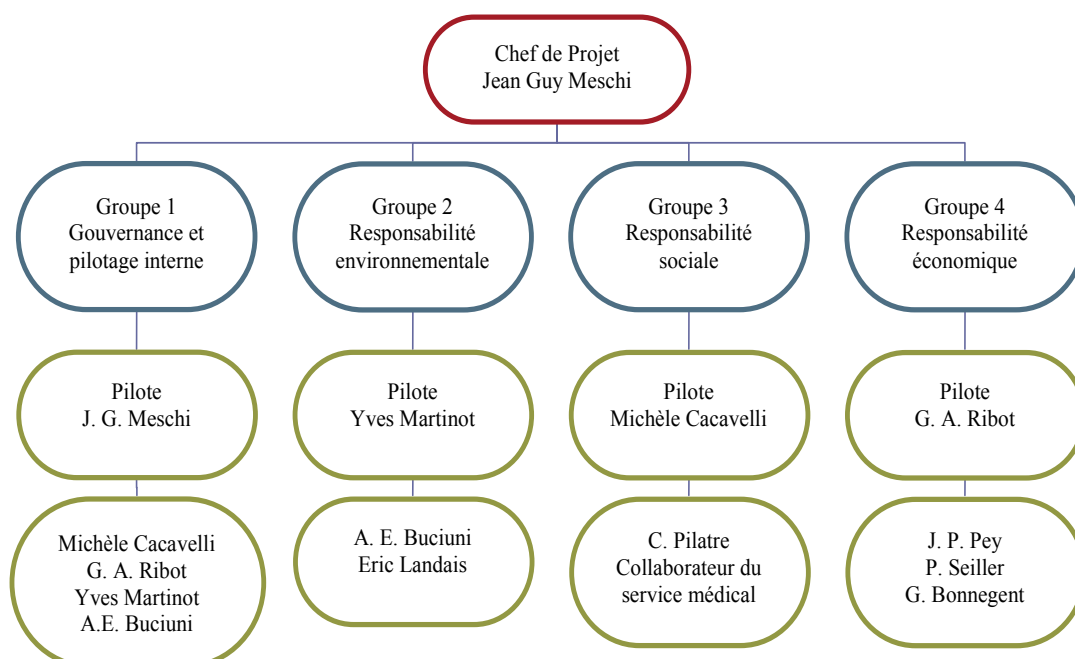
Chef de Projet
Jean Guy Meschi

Groupe 1
Gouvernance et pilotage interne

Pilote
J. G. Meschi

Michèle Cacavelli
G. A. Ribot
Yves Martinot
A.E. Buciuni

Groupe 2
Responsabilité environnementale

Pilote
Yves Martinot

A. E. Buciuni
Eric Landais

Groupe 3
Responsabilité sociale

Pilote
Michèle Cacavelli

C. Pilatre
Collaborateur du service médical

Groupe 4
Responsabilité économique

Pilote
G. A. Ribot

J. P. Pey
P. Seiller
G. Bonnegent